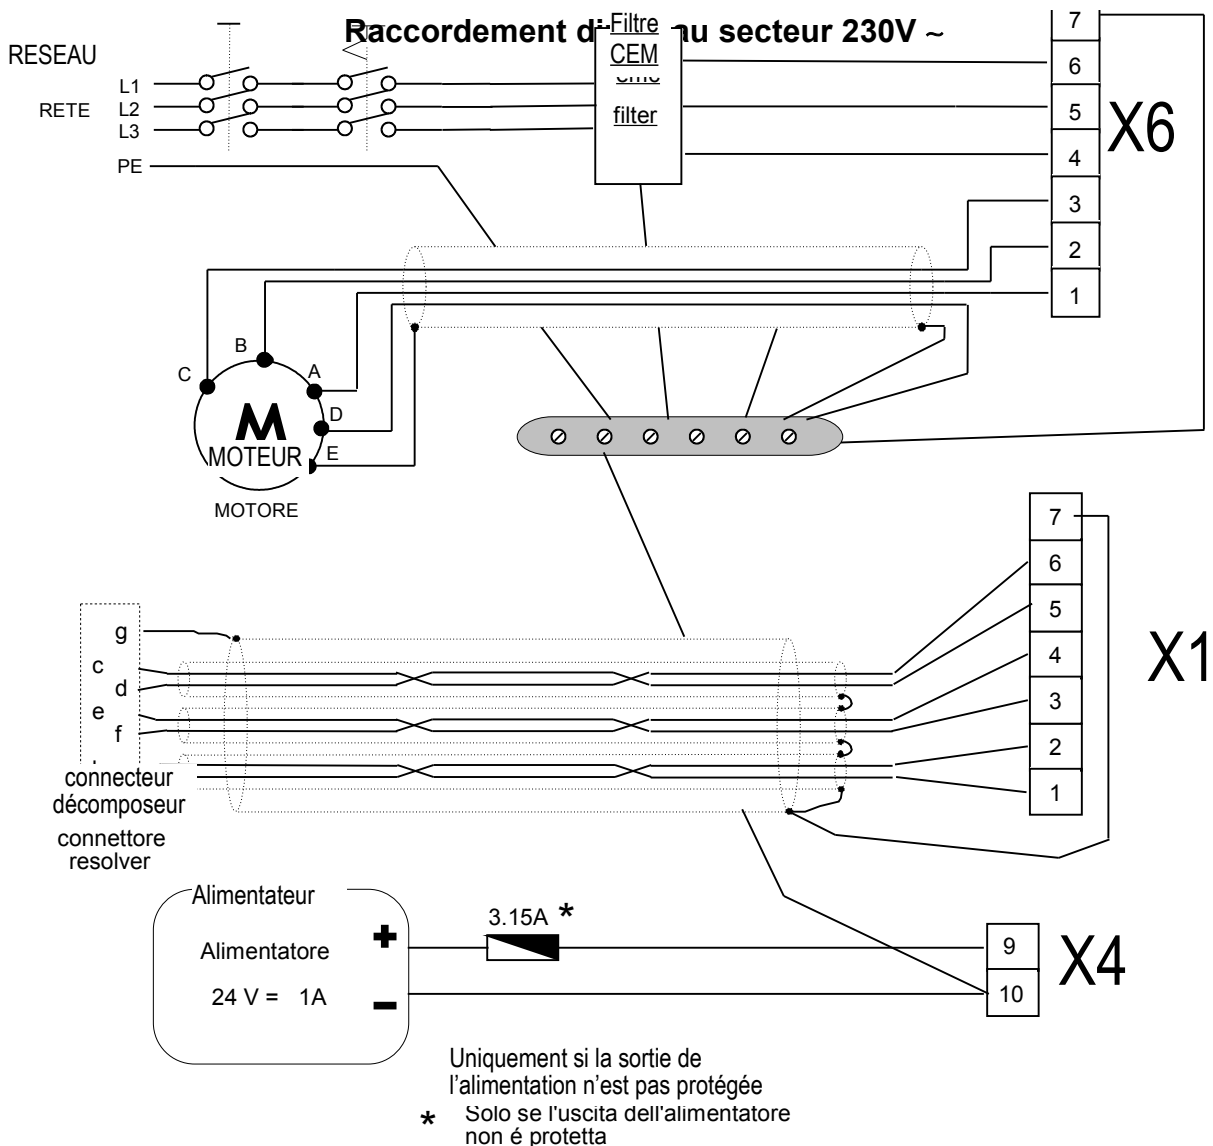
Raccordement d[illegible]au secteur 230V ~

RESEAU

RETE

L1
L2
L3

PE

Filtre
CEM
emc
filter

7
6
5
4
3
2
1

X6

B
C
A
D
E

M
MOTEUR
MOTORE

7
6
5
4
3
2
1

X1

g
c
d
e
f

connecteur décomposeur
connettore resolver

Alimentateur
Alimentatore
24 V = 1A

3.15A *

9
10

X4

Uniquement si la sortie de l'alimentation n'est pas protégée

* Solo se l'uscita dell'alimentatore non é protetta